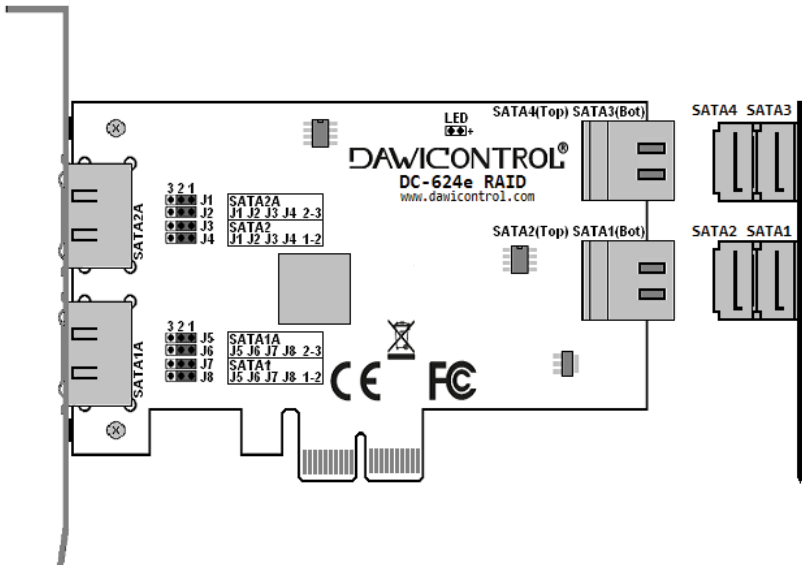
LED
SATA4(Top) SATA3(Bot)
SATA4 SATA3
DAWICONTROL®
DC-624e RAID
www.dawicontrol.com
3 2 1
J1
J2
J3
J4
SATA2A
J1 J2 J3 J4 2-3
SATA2
J1 J2 J3 J4 1-2
SATA2A
SATA2(Top) SATA1(Bot)
SATA2 SATA1
3 2 1
J5
J6
J7
J8
SATA1A
J5 J6 J7 J8 2-3
SATA1
J5 J6 J7 J8 1-2
SATA1A
CE
FC